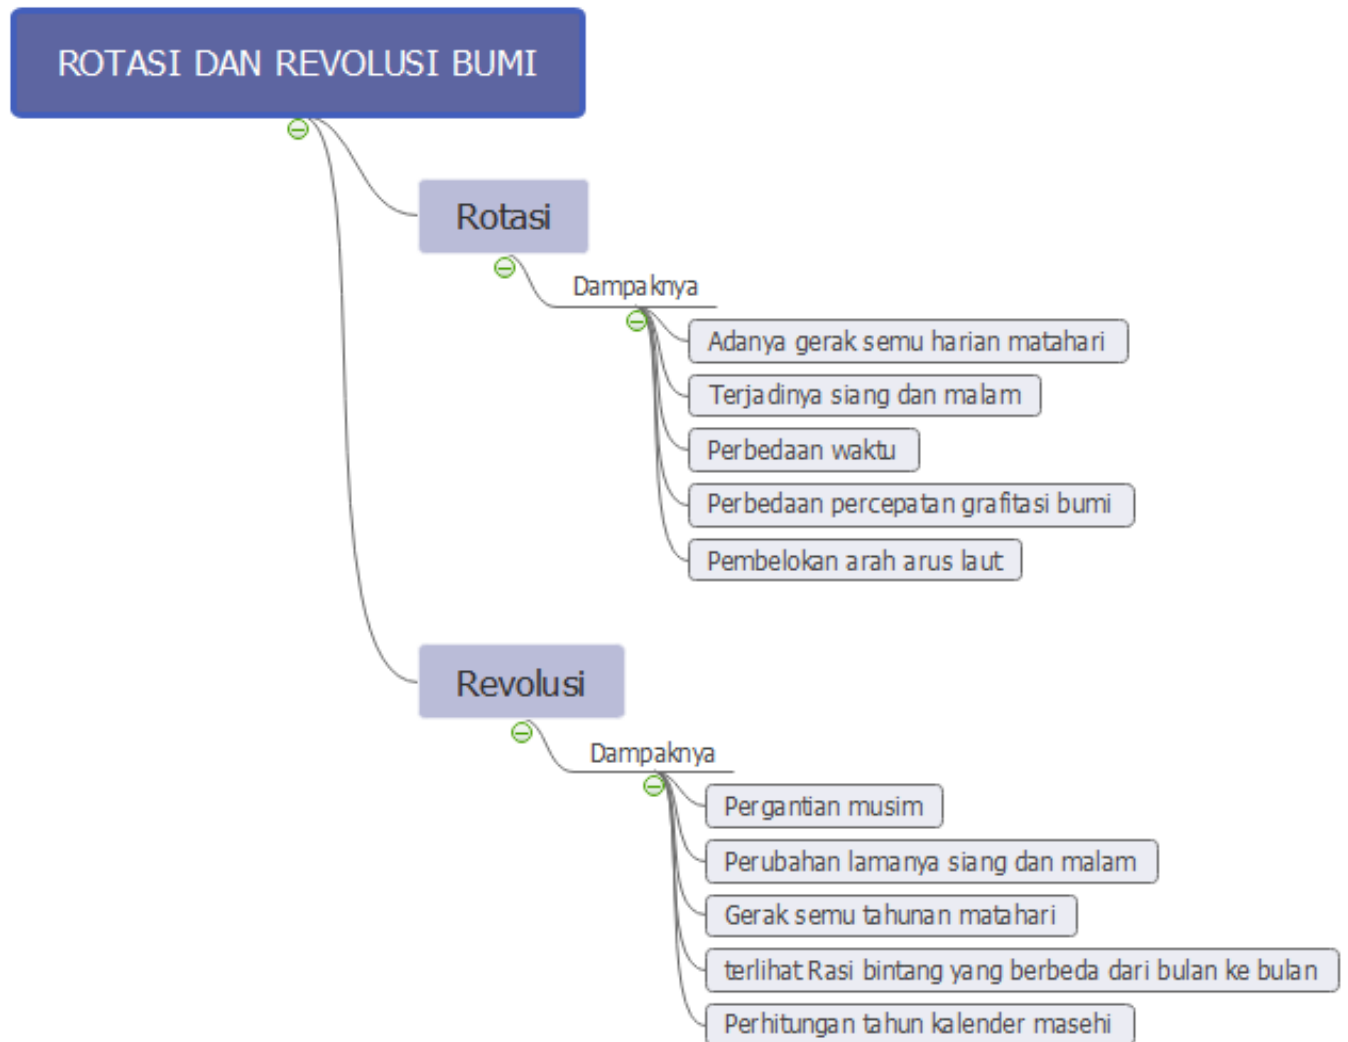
ROTASI DAN REVOLUSI BUMI

Rotasi

Dampaknya

Adanya gerak semu harian matahari

Terjadinya siang dan malam

Perbedaan waktu

Perbedaan percepatan grafitasi bumi

Pembelokan arah arus laut

Revolusi

Dampaknya

Pergantian musim

Perubahan lamanya siang dan malam

Gerak semu tahunan matahari

terlihat Rasi bintang yang berbeda dari bulan ke bulan

Perhitungan tahun kalender masehi